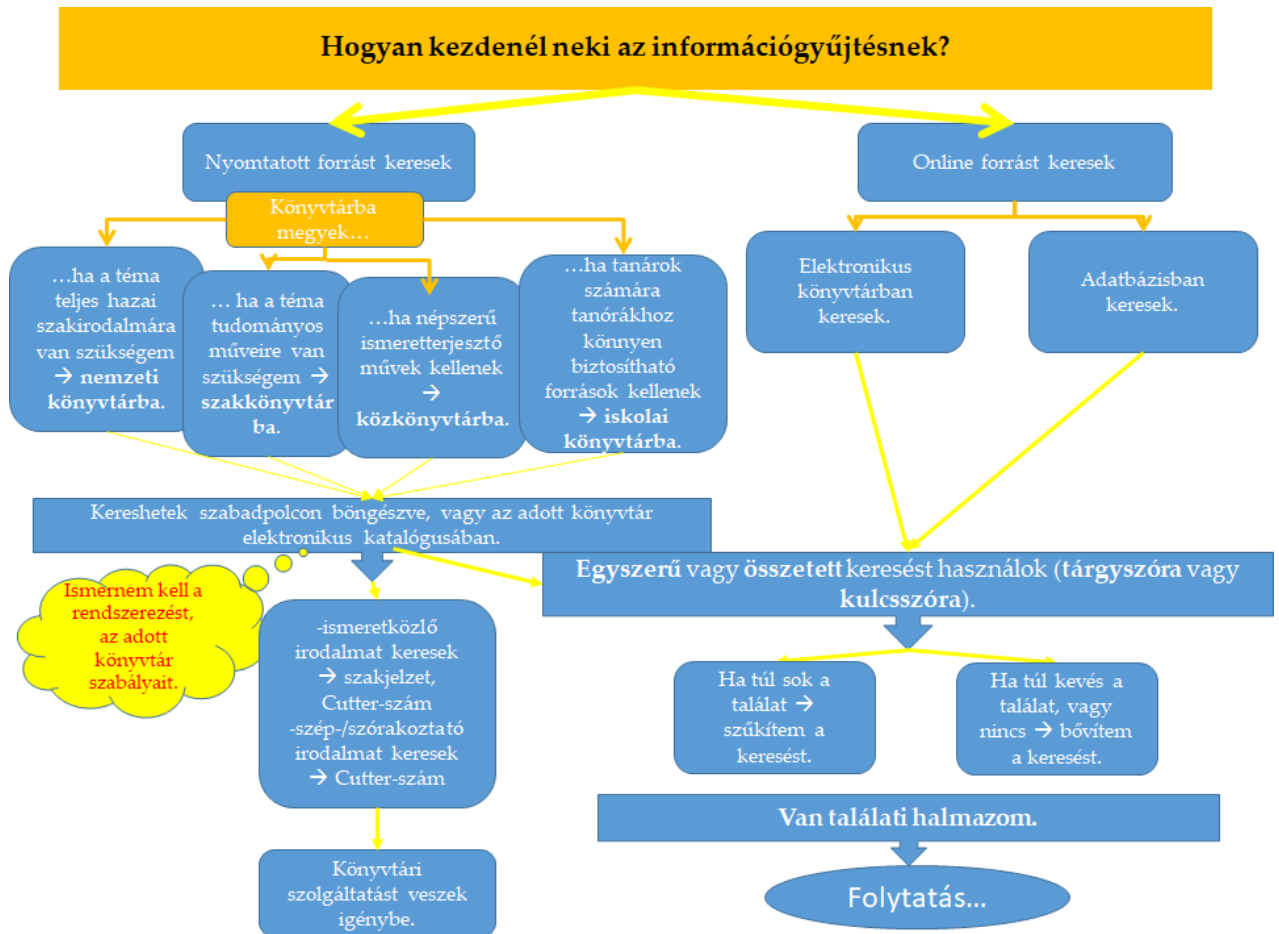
Hogyan kezdenél neki az információgyűjtésnek?

Nyomtatott forrást keresek

Könyvtárba megyek…

…ha a téma teljes hazai szakirodalmára van szükségem → nemzeti könyvtárba.

… ha a téma tudományos műveire van szükségem → szakkönyvtárba.

…ha népszerű ismeretterjesztő művek kellenek → közkönyvtárba.

…ha tanárok számára tanórákhoz könnyen biztosítható források kellenek → iskolai könyvtárba.

Online forrást keresek

Elektronikus könyvtárban keresek.

Adatbázisban keresek.

Kereshetek szabadpolcon böngészve, vagy az adott könyvtár elektronikus katalógusában.

Ismernem kell a rendszerezést, az adott könyvtár szabályait.

-ismeretközlő irodalmat keresek → szakjelzet, Cutter-szám -szép-/szórakoztató irodalmat keresek → Cutter-szám

Könyvtári szolgáltatást veszek igénybe.

Egyszerű vagy összetett keresést használok (tárgyszóra vagy kulcsszóra).

Ha túl sok a találat → szűkítem a keresést.

Ha túl kevés a találat, vagy nincs → bővítem a keresést.

Van találati halmazom.

Folytatás…